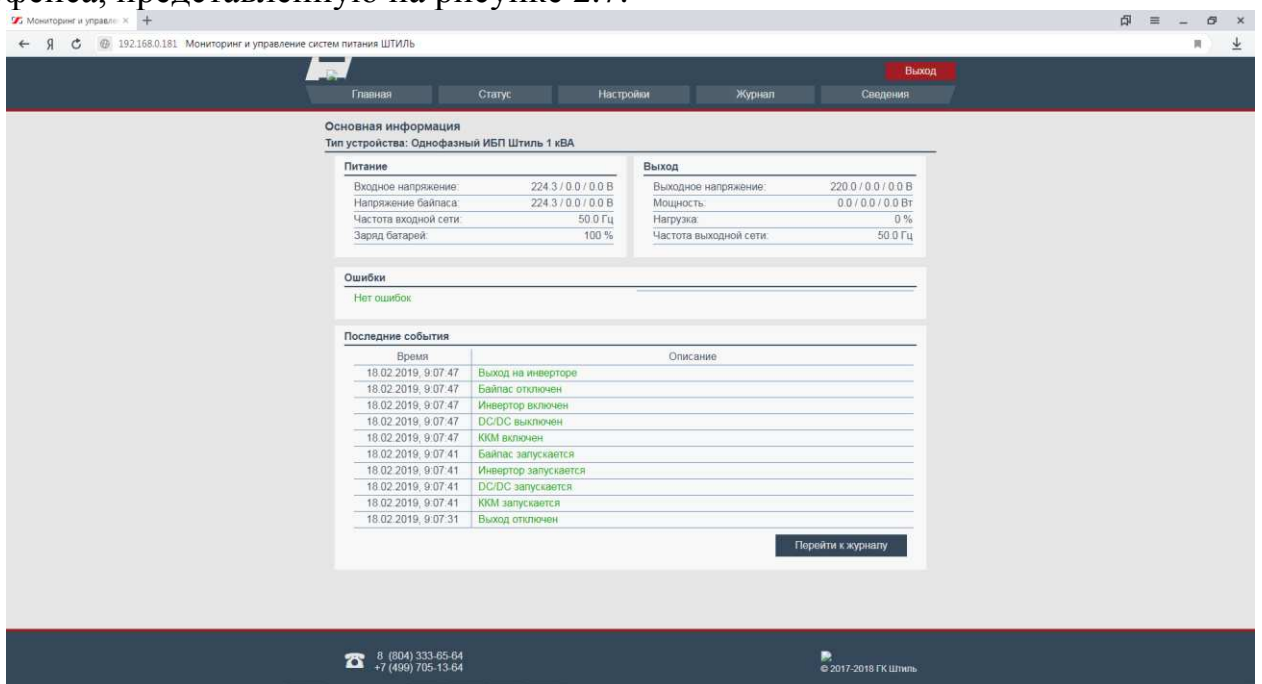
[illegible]

Мониторинг и управле ×

192.168.0.181 Мониторинг и управление систем питания ШТИЛЬ

Выход

Главная | Статус | Настройки | Журнал | Сведения

Основная информация
Тип устройства: Однофазный ИБП Штиль 1 кВА

Питание

| | |
|---|---|
| Входное напряжение: | 224.3 / 0.0 / 0.0 В |
| Напряжение байпаса: | 224.3 / 0.0 / 0.0 В |
| Частота входной сети: | 50.0 Гц |
| Заряд батарей: | 100 % |

Выход

| | |
|---|---|
| Выходное напряжение: | 220.0 / 0.0 / 0.0 В |
| Мощность: | 0.0 / 0.0 / 0.0 Вт |
| Нагрузка: | 0 % |
| Частота выходной сети: | 50.0 Гц |

Ошибки

Нет ошибок

Последние события

| Время | Описание |
|---|---|
| 18.02.2019, 9:07:47 | Выход на инверторе |
| 18.02.2019, 9:07:47 | Байпас отключен |
| 18.02.2019, 9:07:47 | Инвертор включен |
| 18.02.2019, 9:07:47 | DC/DC выключен |
| 18.02.2019, 9:07:47 | ККМ включен |
| 18.02.2019, 9:07:41 | Байпас запускается |
| 18.02.2019, 9:07:41 | Инвертор запускается |
| 18.02.2019, 9:07:41 | DC/DC запускается |
| 18.02.2019, 9:07:41 | ККМ запускается |
| 18.02.2019, 9:07:31 | Выход отключен |

Перейти к журналу

8 (804) 333-65-64
+7 (499) 705-13-64

© 2017-2018 ГК Штиль